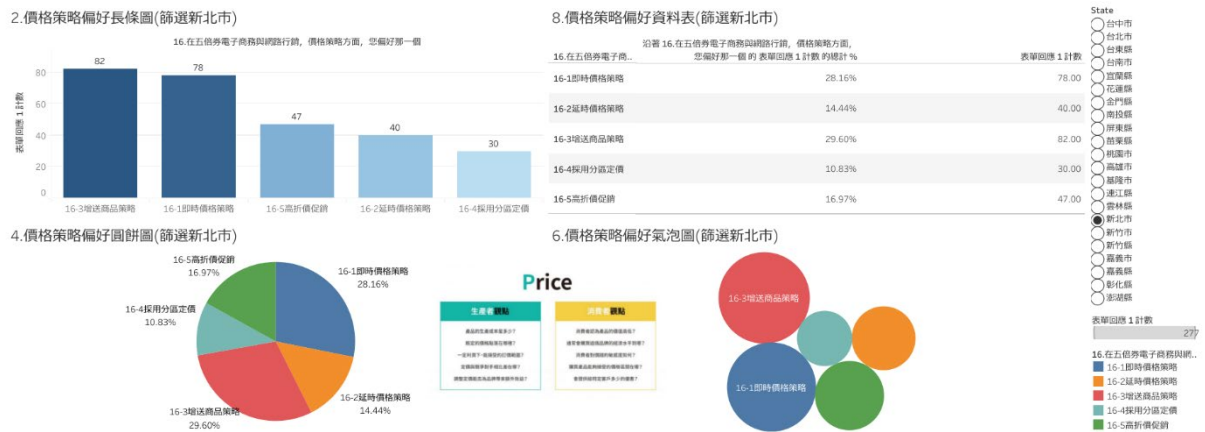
2.價格策略偏好長條圖(篩選新北市)

16.在五倍券電子商務與網路行銷，價格策略方面，您偏好那一個

表單回應 1 計數

80
60
40
20
0

82
78
47
40
30

16-3增送商品策略
16-1即時價格策略
16-5高折價促銷
16-2延時價格策略
16-4採用分區定價

8.價格策略偏好資料表(篩選新北市)

| 16.在五倍券電子商... | 沿著 16.在五倍券電子商務與網路行銷，價格策略方面，您偏好那一個 的 表單回應 1 計數 的總計 % | 表單回應 1 計數 |
|---|---|---|
| 16-1即時價格策略 | 28.16% | 78.00 |
| 16-2延時價格策略 | 14.44% | 40.00 |
| 16-3增送商品策略 | 29.60% | 82.00 |
| 16-4採用分區定價 | 10.83% | 30.00 |
| 16-5高折價促銷 | 16.97% | 47.00 |

State
台中市
台北市
台東縣
台南市
宜蘭縣
花蓮縣
金門縣
南投縣
屏東縣
苗栗縣
桃園市
高雄市
基隆市
連江縣
雲林縣
新北市
新竹市
新竹縣
嘉義市
嘉義縣
彰化縣
澎湖縣

表單回應 1 計數
277

16.在五倍券電子商務與網...
16-1即時價格策略
16-2延時價格策略
16-3增送商品策略
16-4採用分區定價
16-5高折價促銷

4.價格策略偏好圓餅圖(篩選新北市)

16-5高折價促銷
16.97%
16-1即時價格策略
28.16%
16-4採用分區定價
10.83%
16-2延時價格策略
14.44%
16-3增送商品策略
29.60%

Price

生產者觀點
消費者觀點

6.價格策略偏好氣泡圖(篩選新北市)

16-3增送商品策略
16-1即時價格策略